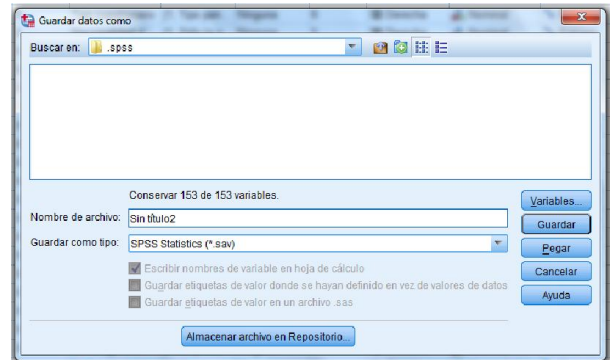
Guardar datos como

Buscar en: .spss

Conservar 153 de 153 variables.

Nombre de archivo: Sin título2

Guardar como tipo: SPSS Statistics (*.sav)

Escribir nombres de variable en hoja de cálculo

Guardar etiquetas de valor donde se hayan definido en vez de valores de datos

Guardar etiquetas de valor en un archivo .sas

Almacenar archivo en Repositorio...

Variables...

Guardar

Pegar

Cancelar

Ayuda